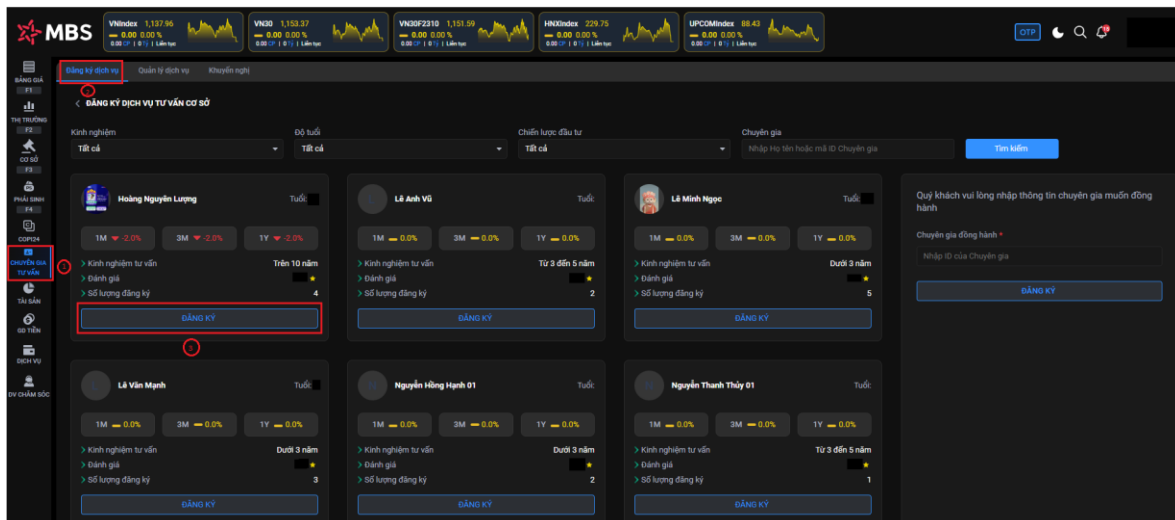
MBS

VNIndex 1,137.96
0.00 0.00 %
0.00 CP | 0 Tỷ | Liên tục

VN30 1,153.37
0.00 0.00 %
0.00 CP | 0 Tỷ | Liên tục

VN30F2310 1,151.59
0.00 0.00 %
0.00 CP | 0 Tỷ | Liên tục

HNXIndex 229.75
0.00 0.00 %
0.00 CP | 0 Tỷ | Liên tục

UPCOMIndex 88.43
0.00 0.00 %
0.00 CP | 0 Tỷ | Liên tục

OTP

BẢNG GIÁ
F1
THỊ TRƯỜNG
F2
CƠ SỞ
F3
PHÁI SINH
F4
COPI24
CHUYÊN GIA TƯ VẤN
TÀI SẢN
GD TIỀN
DỊCH VỤ
DV CHĂM SÓC

Đăng ký dịch vụ | Quản lý dịch vụ | Khuyến nghị

ĐĂNG KÝ DỊCH VỤ TƯ VẤN CƠ SỞ

Kinh nghiệm: Tất cả
Độ tuổi: Tất cả
Chiến lược đầu tư: Tất cả
Chuyên gia: Nhập Họ tên hoặc mã ID Chuyên gia
Tìm kiếm

Hoàng Nguyên Lượng — Tuổi:
1M -2.0% | 3M -2.0% | 1Y -2.0%
Kinh nghiệm tư vấn: Trên 10 năm
Đánh giá
Số lượng đăng ký: 4
ĐĂNG KÝ

Lê Anh Vũ — Tuổi:
1M 0.0% | 3M 0.0% | 1Y 0.0%
Kinh nghiệm tư vấn: Từ 3 đến 5 năm
Đánh giá
Số lượng đăng ký: 2
ĐĂNG KÝ

Lê Minh Ngọc — Tuổi:
1M 0.0% | 3M 0.0% | 1Y 0.0%
Kinh nghiệm tư vấn: Dưới 3 năm
Đánh giá
Số lượng đăng ký: 5
ĐĂNG KÝ

Quý khách vui lòng nhập thông tin chuyên gia muốn đồng hành
Chuyên gia đồng hành *
Nhập ID của Chuyên gia
ĐĂNG KÝ

Lê Văn Mạnh — Tuổi:
1M 0.0% | 3M 0.0% | 1Y 0.0%
Kinh nghiệm tư vấn: Dưới 3 năm
Đánh giá
Số lượng đăng ký: 3
ĐĂNG KÝ

Nguyễn Hồng Hạnh 01 — Tuổi:
1M 0.0% | 3M 0.0% | 1Y 0.0%
Kinh nghiệm tư vấn: Dưới 3 năm
Đánh giá
Số lượng đăng ký: 2
ĐĂNG KÝ

Nguyễn Thanh Thủy 01 — Tuổi:
1M 0.0% | 3M 0.0% | 1Y 0.0%
Kinh nghiệm tư vấn: Từ 3 đến 5 năm
Đánh giá
Số lượng đăng ký: 1
ĐĂNG KÝ

1
2
3